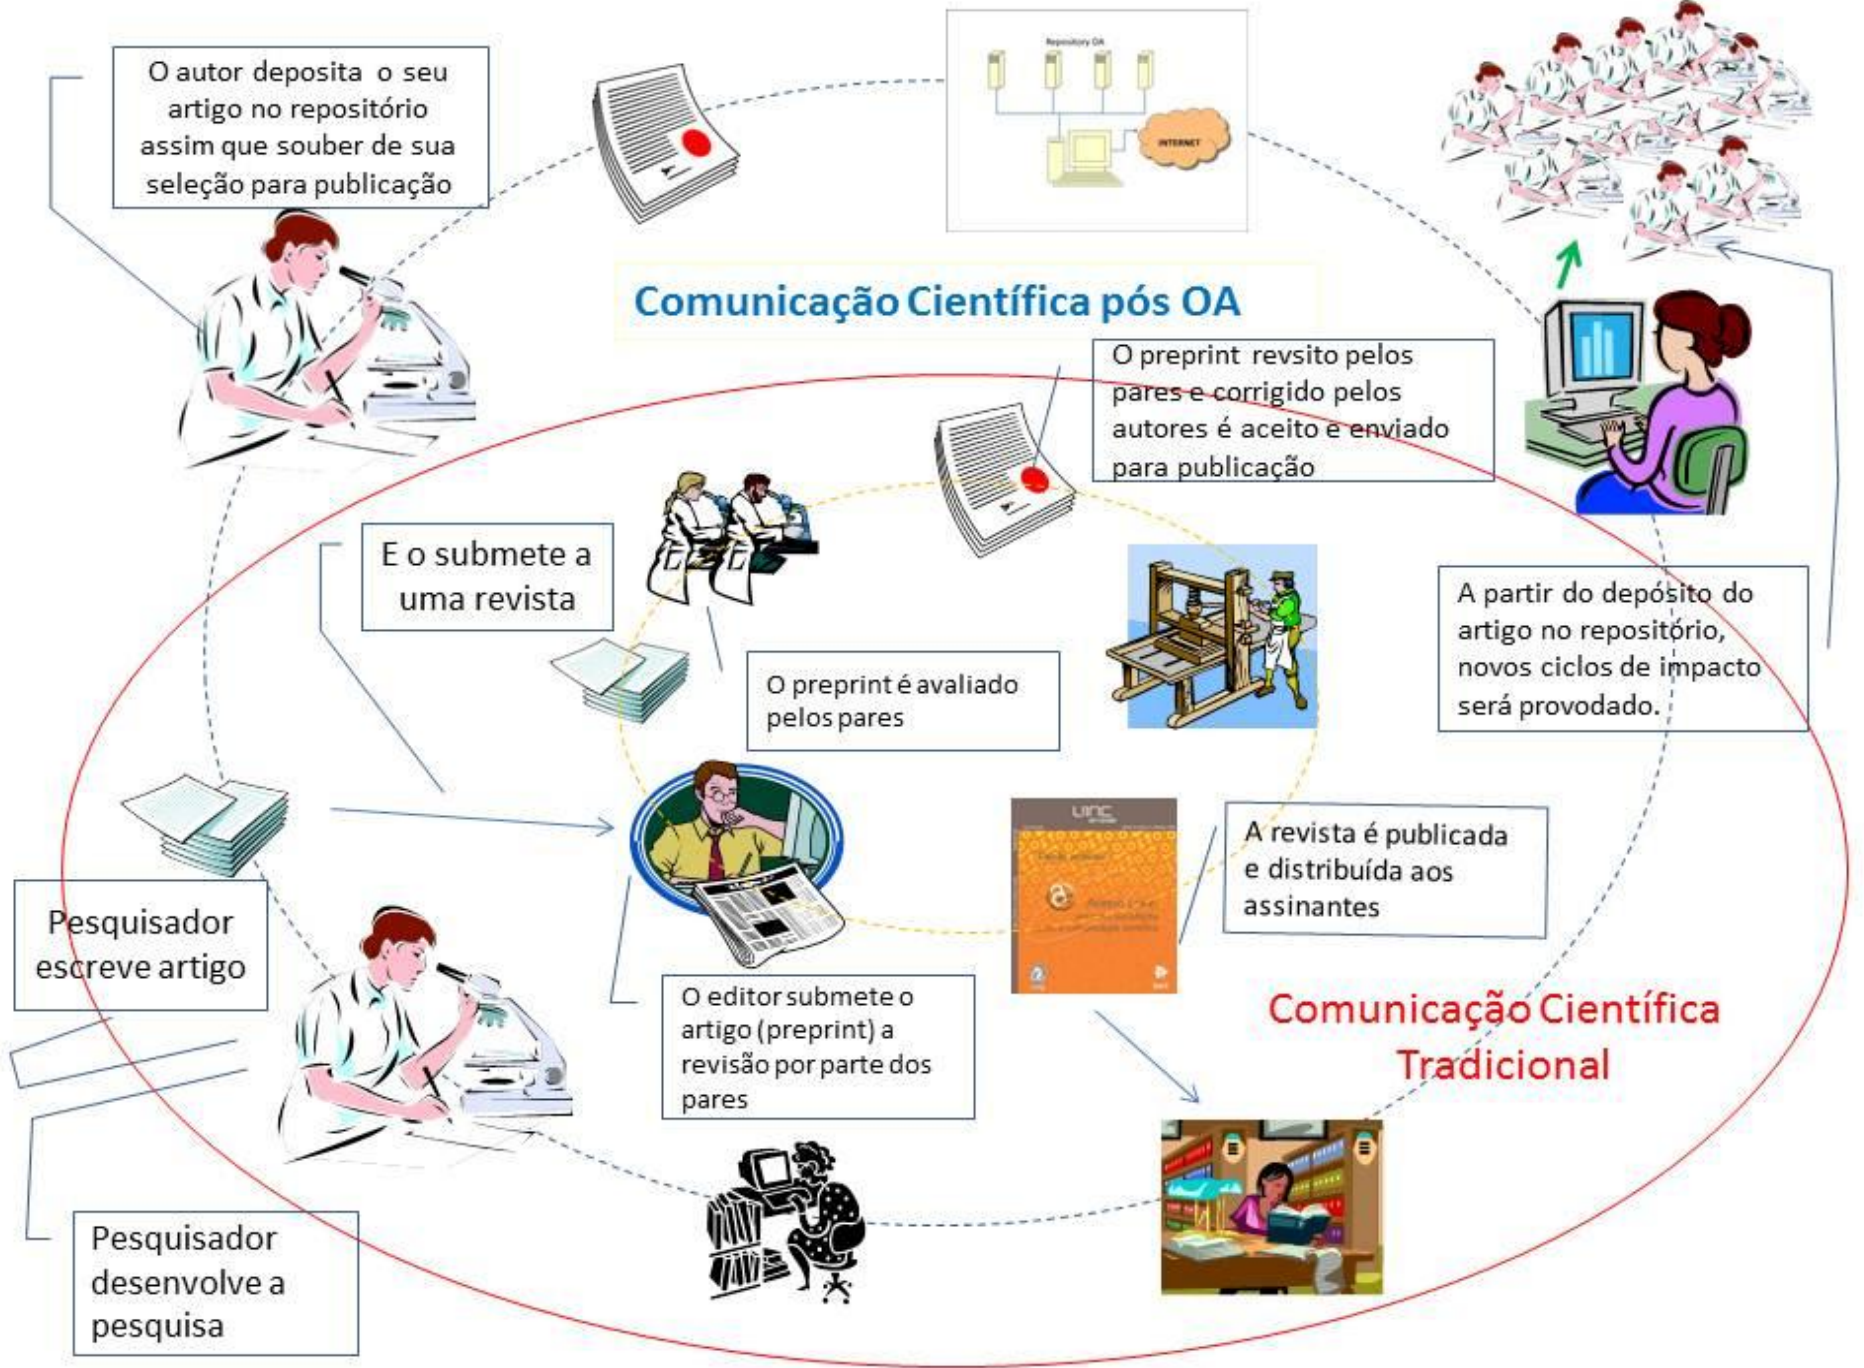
O autor deposita o seu artigo no repositório assim que souber de sua seleção para publicação

Repository OA

INTERNET

Comunicação Científica pós OA

O preprint revsito pelos pares e corrigido pelos autores é aceito e enviado para publicação

E o submete a uma revista

O preprint é avaliado pelos pares

A partir do depósito do artigo no repositório, novos ciclos de impacto será provodado.

UNC

A revista é publicada e distribuída aos assinantes

Pesquisador escreve artigo

O editor submete o artigo (preprint) a revisão por parte dos pares

Comunicação Científica Tradicional

Pesquisador desenvolve a pesquisa